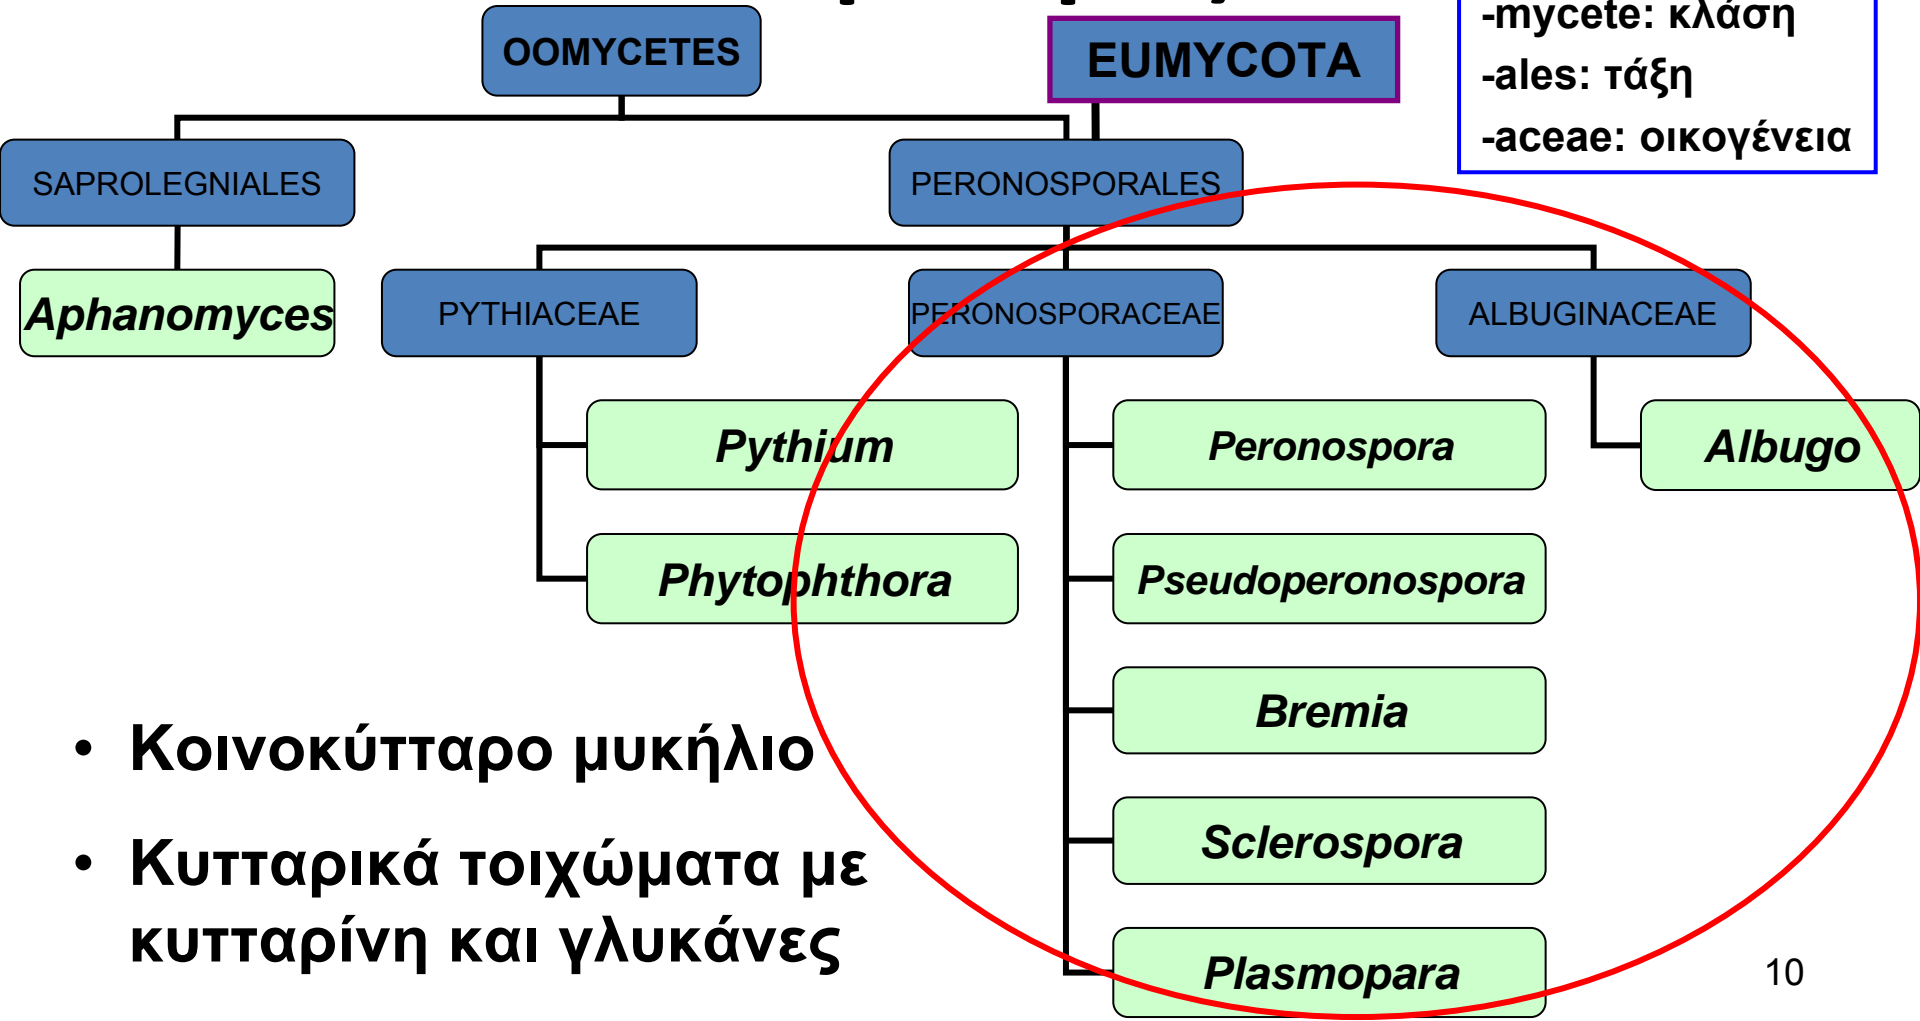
-mycete: κλάση
-ales: τάξη
-aceae: οικογένεια

OOMYCETES

EUMYCOTA

SAPROLEGNIALES

PERONOSPORALES

Aphanomyces

PYTHIACEAE

PERONOSPORACEAE

ALBUGINACEAE

Pythium

Phytophthora

Peronospora

Pseudoperonospora

Bremia

Sclerospora

Plasmopara

Albugo

• Κοινοκύτταρο μυκήλιο

• Κυτταρικά τοιχώματα με κυτταρίνη και γλυκάνες

10